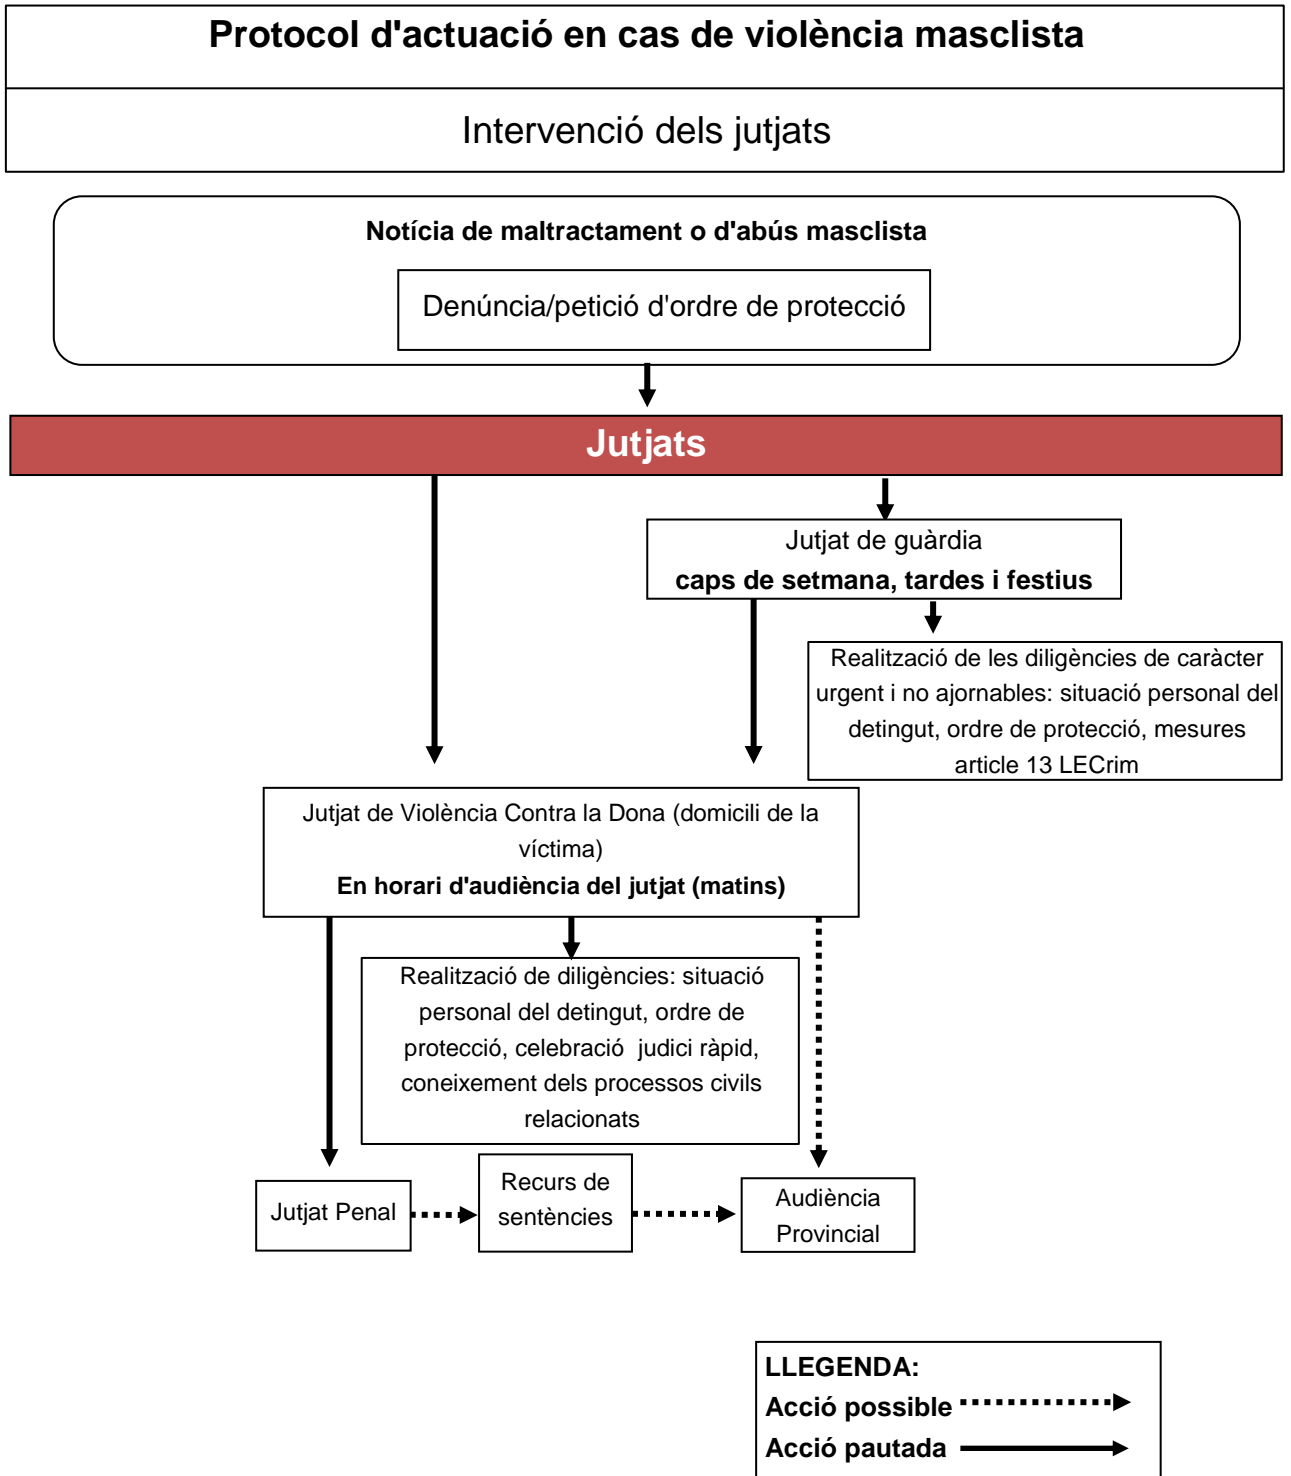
Protocol d'actuació en cas de violència masclista

Intervenció dels jutjats

Notícia de maltractament o d'abús masclista

Denúncia/petició d'ordre de protecció

Jutjats

Jutjat de guàrdia
caps de setmana, tardes i festius

Realització de les diligències de caràcter urgent i no ajornables: situació personal del detingut, ordre de protecció, mesures article 13 LECrim

Jutjat de Violència Contra la Dona (domicili de la víctima)
En horari d'audiència del jutjat (matins)

Realització de diligències: situació personal del detingut, ordre de protecció, celebració judici ràpid, coneixement dels processos civils relacionats

Jutjat Penal

Recurs de sentències

Audiència Provincial

LLEGENDA:
Acció possible
Acció pautada